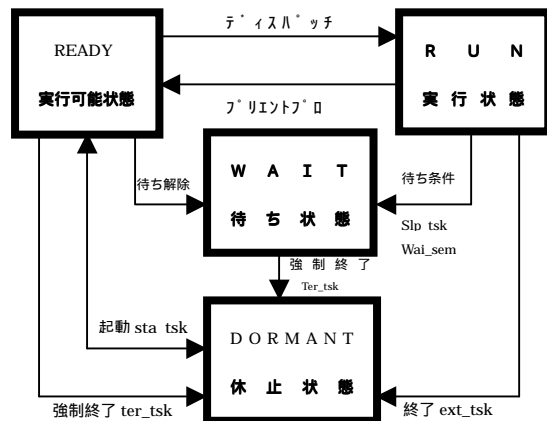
READY
実行可能状態

ﾃﾞｨｽﾊﾟｯﾁ

R U N
実 行 状 態

ﾌﾟﾘｴﾝﾄﾌﾟﾛ

待ち解除

W A I T
待 ち 状 態

待ち条件

Slp tsk
Wai_sem

強 制 終 了
Ter_tsk

起動 sta tsk

D O R M A N T
休 止 状 態

強制終了 ter_tsk

終了 ext_tsk